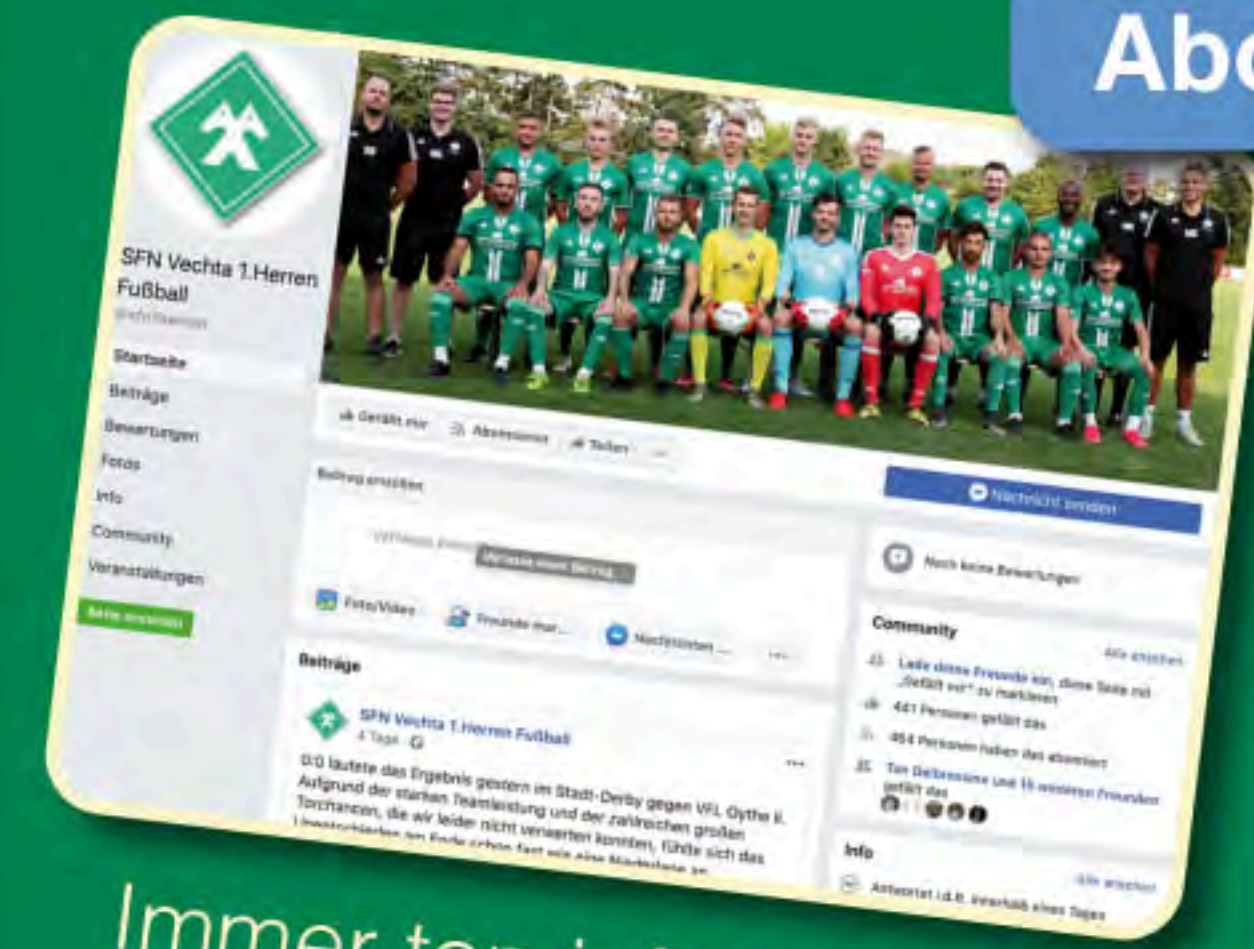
Abo

SFN Vechta 1.Herren Fußball
@sfn1herren

Startseite
Beiträge
Bewertungen
Fotos
Info
Community
Veranstaltungen
Seite erstellen

Gefällt mir
Abonnieren
Teilen
...

Beitrag erstellen
Verfasse einen Beitrag...
Verfasse einen Beitrag...
Foto/Video
Freunde markieren
Nachricht senden
...

Nachricht senden

Noch keine Bewertungen

Beiträge

SFN Vechta 1.Herren Fußball
4 Tage

0:0 lautete das Ergebnis gestern im Stadt-Derby gegen VFL Oythe II. Aufgrund der starken Teamleistung und der zahlreichen großen Torchancen, die wir leider nicht verwerten konnten, fühlte sich das Unentschieden am Ende schon fast wie eine Niederlage an.

Community
Alle ansehen
Lade deine Freunde ein, diese Seite mit „Gefällt mir" zu markieren
441 Personen gefällt das
454 Personen haben das abonniert
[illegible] und 15 weiteren Freunden gefällt das

Info
Alle ansehen
Antwortet i.d.R. innerhalb eines Tages

Immer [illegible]